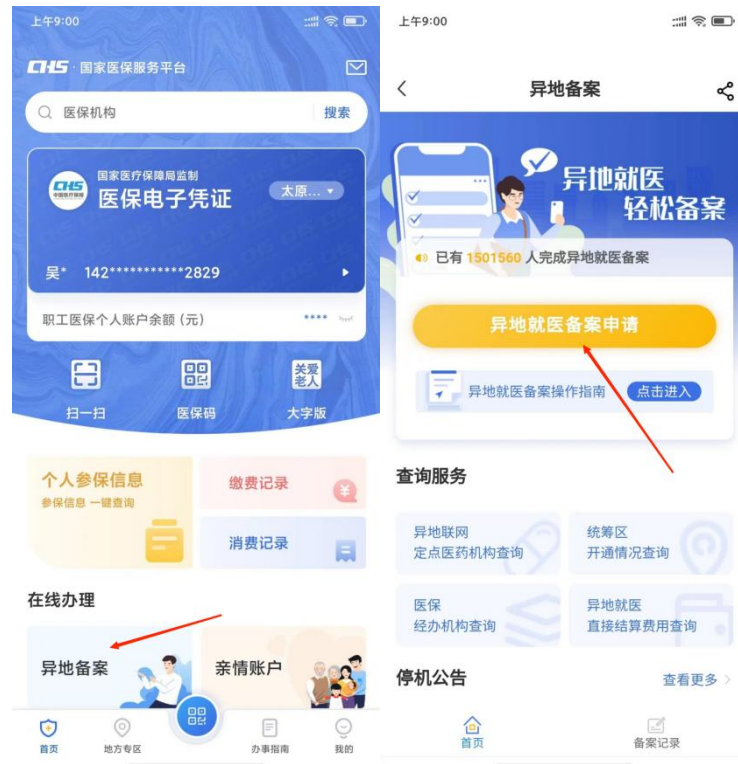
上午9:00

CHS · 国家医保服务平台

医保机构 搜索

CHS 国家医疗保障局监制
医保电子凭证
太原...

吴* 142***********2829

职工医保个人账户余额（元） ****

扫一扫 医保码 关爱老人 大字版

个人参保信息
参保信息 一键查询

缴费记录

消费记录

在线办理

异地备案

亲情账户

首页 地方专区 办事指南 我的

上午9:00

异地备案

异地就医
轻松备案

已有 1501560 人完成异地就医备案

异地就医备案申请

异地就医备案操作指南 点击进入

查询服务

异地联网
定点医药机构查询

统筹区
开通情况查询

医保
经办机构查询

异地就医
直接结算费用查询

停机公告 查看更多 >

首页 备案记录